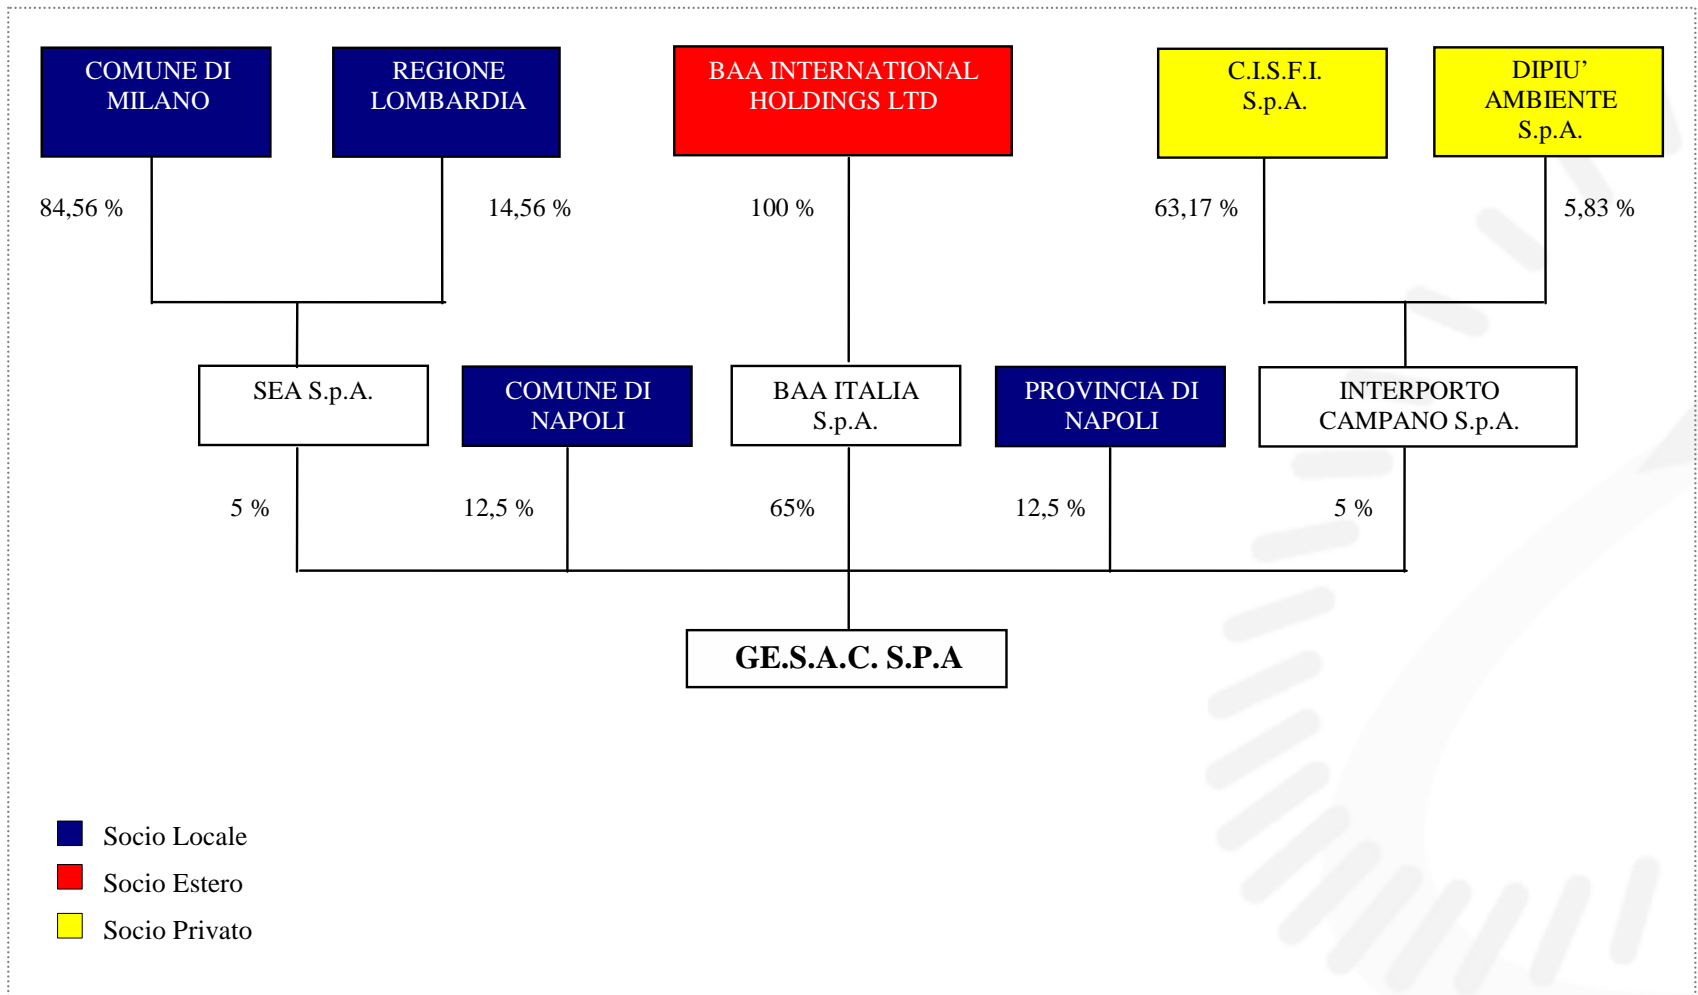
COMUNE DI MILANO

REGIONE LOMBARDIA

BAA INTERNATIONAL HOLDINGS LTD

C.I.S.F.I. S.p.A.

DIPIU' AMBIENTE S.p.A.

84,56 %

14,56 %

100 %

63,17 %

5,83 %

SEA S.p.A.

COMUNE DI NAPOLI

BAA ITALIA S.p.A.

PROVINCIA DI NAPOLI

INTERPORTO CAMPANO S.p.A.

5 %

12,5 %

65%

12,5 %

5 %

GE.S.A.C. S.P.A

Socio Locale

Socio Estero

Socio Privato